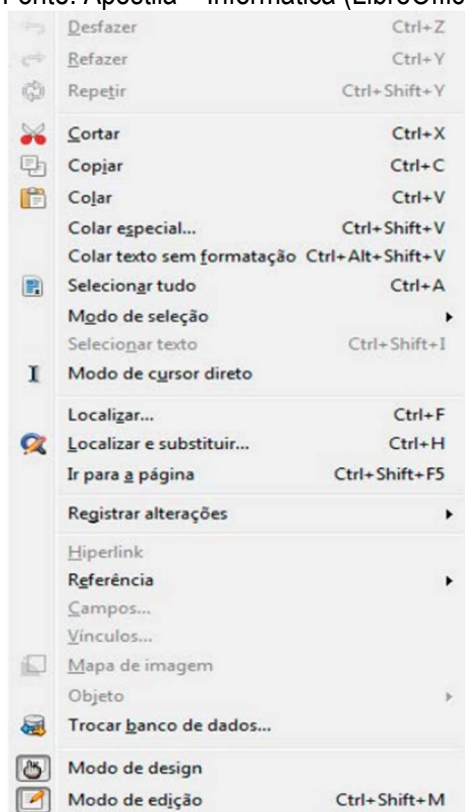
Fonte: Apostila – Informática (LibreOffic

| | |
|---|---|
| Desfazer | Ctrl+Z |
| Refazer | Ctrl+Y |
| Repetir | Ctrl+Shift+Y |
| Cortar | Ctrl+X |
| Copiar | Ctrl+C |
| Colar | Ctrl+V |
| Colar especial... | Ctrl+Shift+V |
| Colar texto sem formatação | Ctrl+Alt+Shift+V |
| Selecionar tudo | Ctrl+A |
| Modo de seleção | |
| Selecionar texto | Ctrl+Shift+I |
| Modo de cursor direto | |
| Localizar... | Ctrl+F |
| Localizar e substituir... | Ctrl+H |
| Ir para a página | Ctrl+Shift+F5 |
| Registrar alterações | |
| Hiperlink | |
| Referência | |
| Campos... | |
| Vínculos... | |
| Mapa de imagem | |
| Objeto | |
| Trocar banco de dados... | |
| Modo de design | |
| Modo de edição | Ctrl+Shift+M |